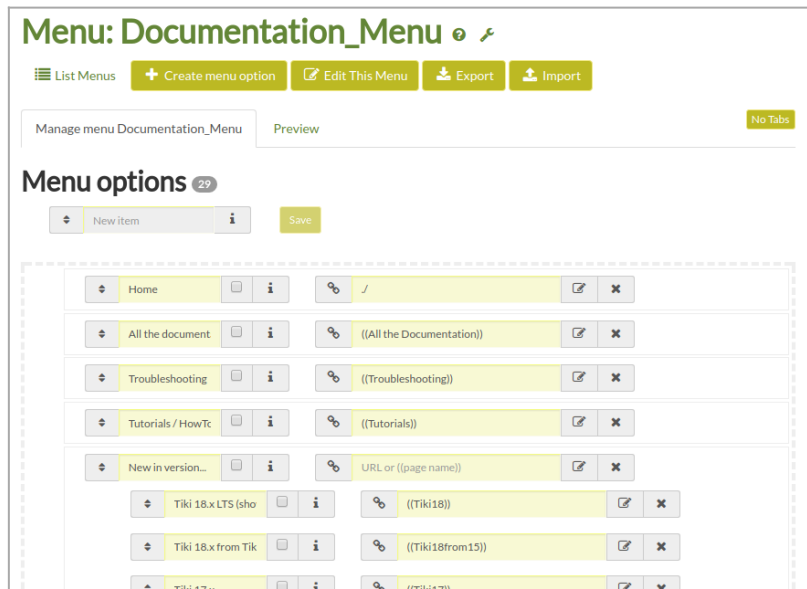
Menu: Documentation_Menu

List Menus | Create menu option | Edit This Menu | Export | Import

Manage menu Documentation_Menu | Preview

No Tabs

Menu options 29

New item

Save

Home | ./

All the document | ((All the Documentation))

Troubleshooting | ((Troubleshooting))

Tutorials / HowTo | ((Tutorials))

New in version... | URL or ((page name))

Tiki 18.x LTS (sho | ((Tiki18))

Tiki 18.x from Tik | ((Tiki18from15))

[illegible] | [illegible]